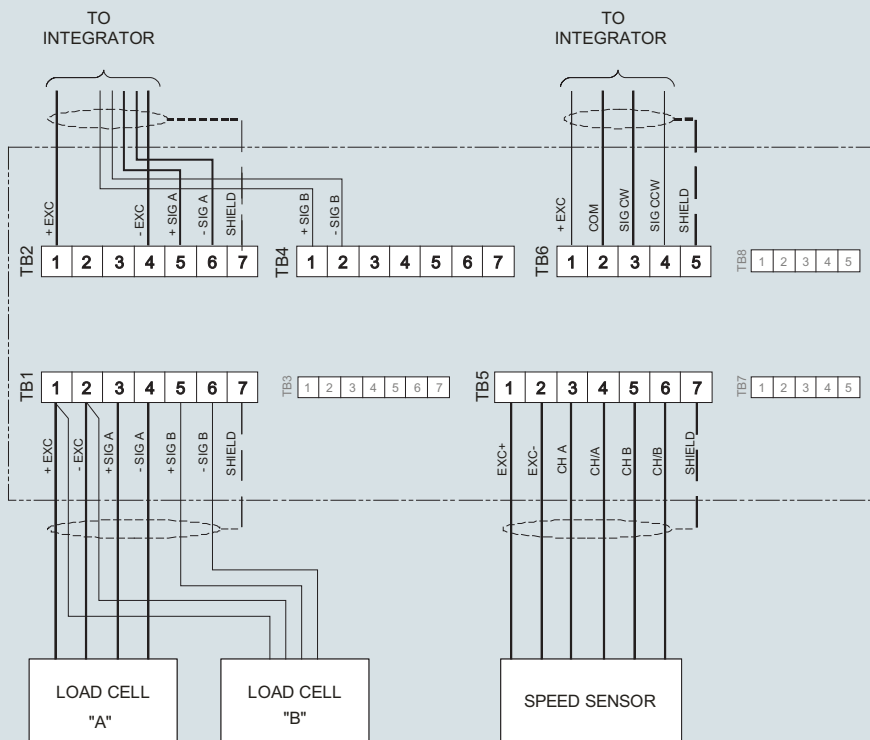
TO INTEGRATOR

TO INTEGRATOR

+ EXC
- EXC
+ SIG A
- SIG A
SHIELD
+ SIG B
- SIG B

+ EXC
COM
SIG CW
SIG CCW
SHIELD

TB2
1 2 3 4 5 6 7

TB4
1 2 3 4 5 6 7

TB6
1 2 3 4 5

TB8
1 2 3 4 5

TB1
1 2 3 4 5 6 7

TB3
1 2 3 4 5 6 7

TB5
1 2 3 4 5 6 7

TB7
1 2 3 4 5

+ EXC
- EXC
+ SIG A
- SIG A
+ SIG B
- SIG B
SHIELD

EXC+
EXC-
CH A
CH/A
CH B
CH/B
SHIELD

LOAD CELL "A"

LOAD CELL "B"

SPEED SENSOR